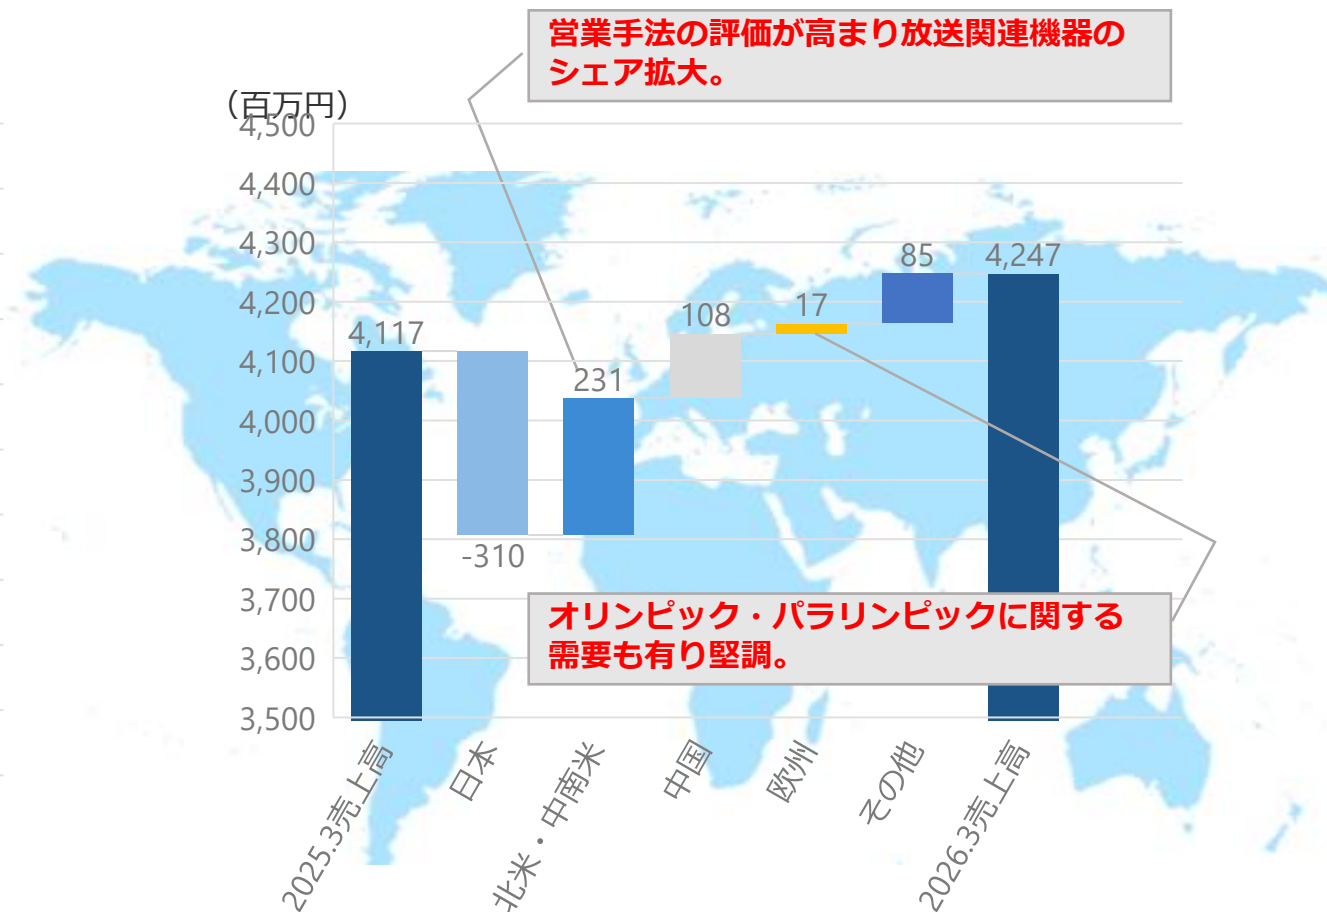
営業手法の評価が高まり放送関連機器のシェア拡大。

（百万円）

4,500
4,400
4,300
4,200
4,100
4,000
3,900
3,800
3,700
3,600
3,500

4,117
-310
231
108
17
85
4,247

オリンピック・パラリンピックに関する需要も有り堅調。

2025.3売上高
日本
北米・中南米
中国
欧州
その他
2026.3売上高